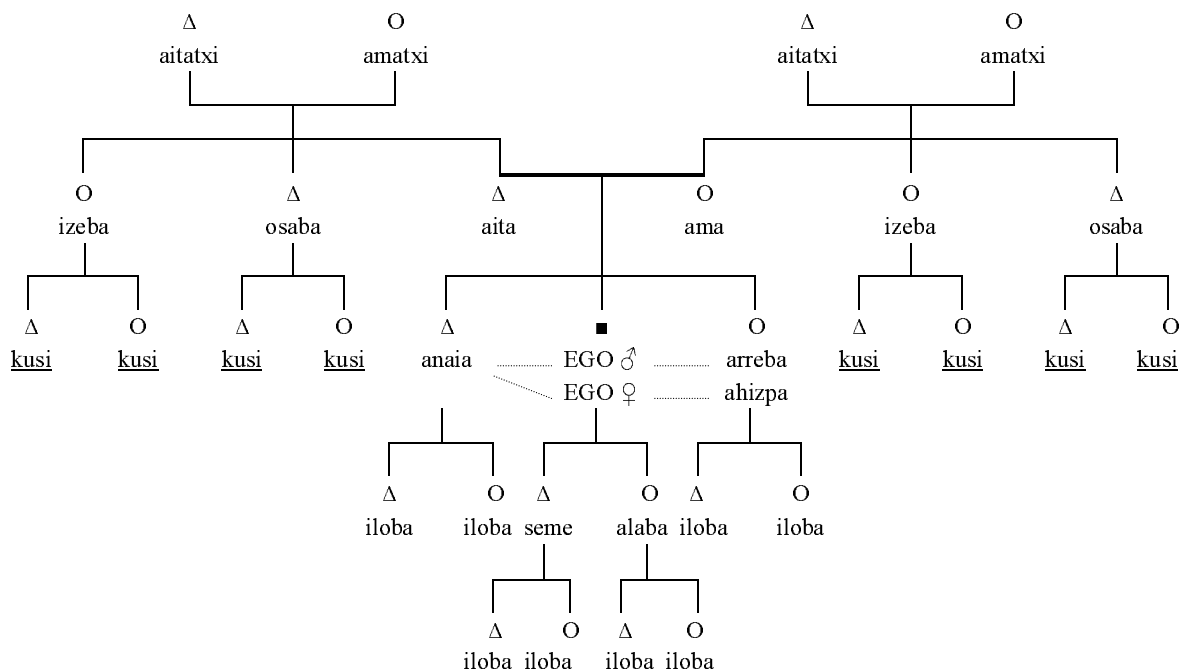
Δ aitatxi
O amatxi
Δ aitatxi
O amatxi

O izeba
Δ osaba
Δ aita
O ama
O izeba
Δ osaba

Δ kusi
O kusi
Δ kusi
O kusi
Δ anaia
■ EGO ♂
EGO ♀
O arreba
ahizpa
Δ kusi
O kusi
Δ kusi
O kusi

Δ iloba
O iloba
Δ seme
O alaba
Δ iloba
O iloba

Δ iloba
O iloba
Δ iloba
O iloba